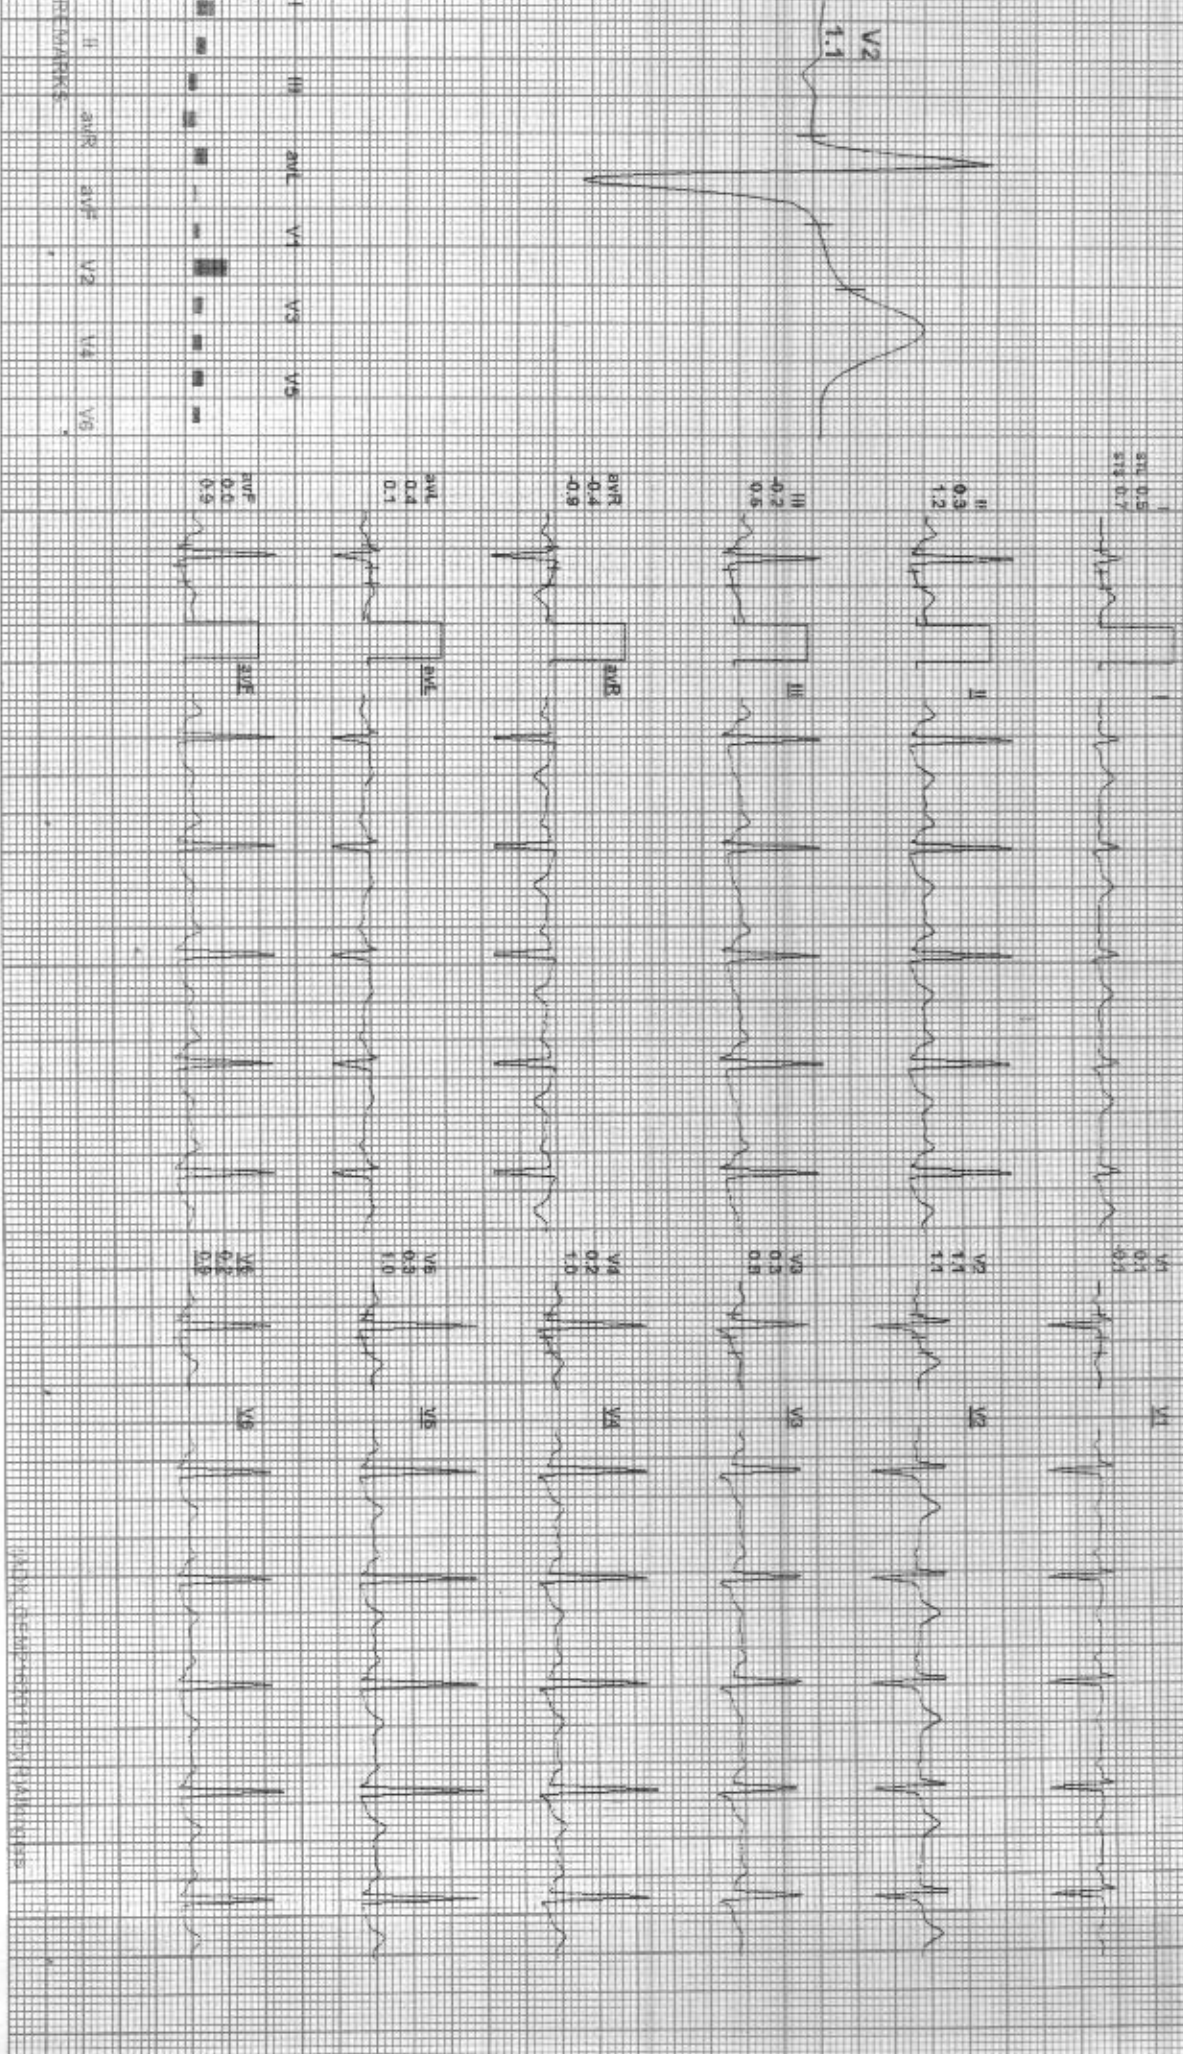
V2
1.1

I II III avL V1 V3 V5

REMARKS II avR avF V2 V4 V6

st/ 0.5
st8 0.7
I

II
0.3
1.2
II

III
-0.2
0.6
III

avR
-0.4
-0.9
avR

avL
0.4
0.1
avL

avF
0.0
0.9
avF

V1
0.1
-0.1
V1

V2
1.1
1.1
V2

V3
0.3
0.8
V3

V4
0.2
1.0
V4

V5
0.3
1.0
V5

V6
0.2
0.9
V6

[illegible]